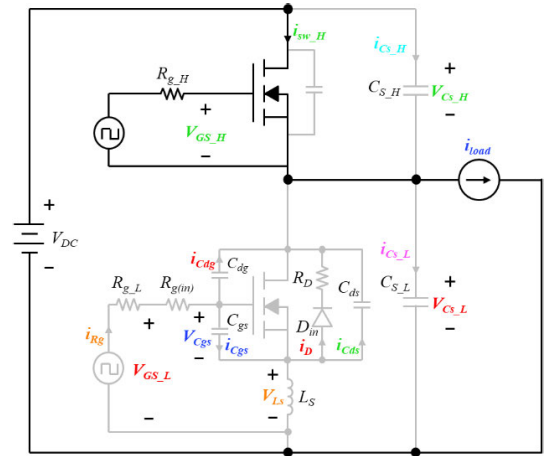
$i_{sw\_H}$
$R_{g\_H}$
+
$V_{GS\_H}$
−
$i_{Cs\_H}$
+
$C_{S\_H}$
$V_{Cs\_H}$
−
$i_{load}$
+
$V_{DC}$
−
$i_{Cdg}$
$C_{dg}$
$R_D$
$C_{ds}$
$i_{Cs\_L}$
$C_{S\_L}$
+
$V_{Cs\_L}$
−
$R_{g\_L}$
$R_{g(in)}$
+
$C_{gs}$
$D_{in}$
$i_{Rg}$
$V_{Cgs}$
$i_{Cgs}$
$i_D$
$i_{Cds}$
$V_{GS\_L}$
−
+
$V_{Ls}$
$L_S$
−
−